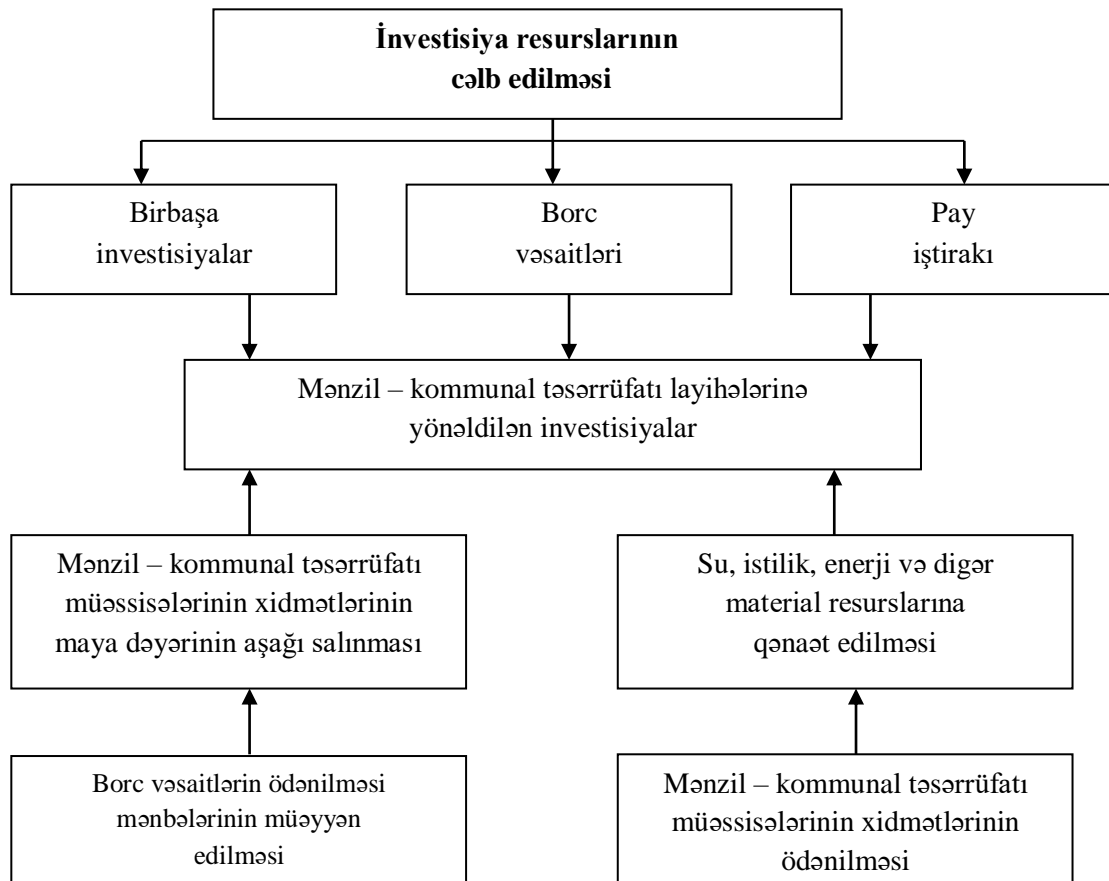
**İnvestisiya resurslarının cəlb edilməsi**

Birbaşa investisiyalar

Borc vəsaitləri

Pay iştirakı

Mənzil – kommunal təsərrüfatı layihələrinə yönəldilən investisiyalar

Mənzil – kommunal təsərrüfatı müəssisələrinin xidmətlərinin maya dəyərinin aşağı salınması

Su, istilik, enerji və digər material resurslarına qənaət edilməsi

Borc vəsaitlərin ödənilməsi mənbələrinin müəyyən edilməsi

Mənzil – kommunal təsərrüfatı müəssisələrinin xidmətlərinin ödənilməsi